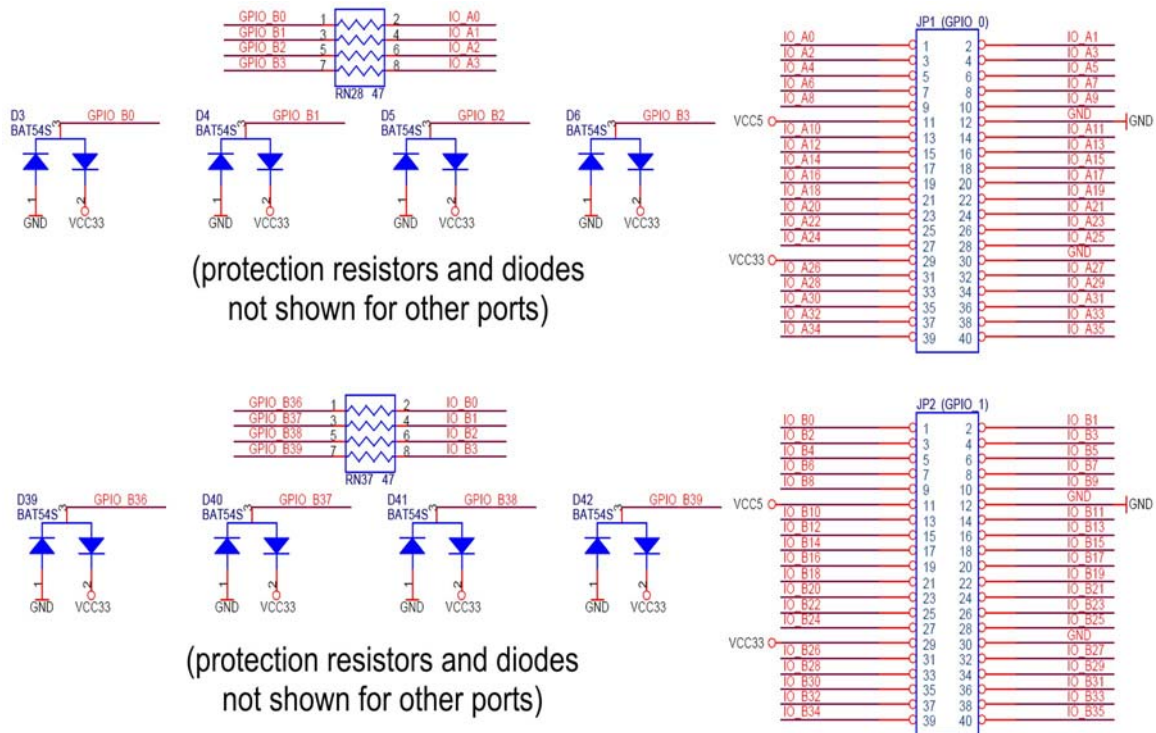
GPIO_B0 1 2 IO_A0
GPIO_B1 3 4 IO_A1
GPIO_B2 5 6 IO_A2
GPIO_B3 7 8 IO_A3
RN28 47

D3 BAT54S 3 GPIO_B0 1 GND 2 VCC33
D4 BAT54S 3 GPIO_B1 1 GND 2 VCC33
D5 BAT54S 3 GPIO_B2 1 GND 2 VCC33
D6 BAT54S 3 GPIO_B3 1 GND 2 VCC33

(protection resistors and diodes not shown for other ports)

JP1 (GPIO_0)

| | | | | |
|---|---|---|---|---|
| IO_A0 | 1 | 2 | IO_A1 | |
| IO_A2 | 3 | 4 | IO_A3 | |
| IO_A4 | 5 | 6 | IO_A5 | |
| IO_A6 | 7 | 8 | IO_A7 | |
| IO_A8 | 9 | 10 | IO_A9 | |
| VCC5 | 11 | 12 | GND | GND |
| IO_A10 | 13 | 14 | IO_A11 | |
| IO_A12 | 15 | 16 | IO_A13 | |
| IO_A14 | 17 | 18 | IO_A15 | |
| IO_A16 | 19 | 20 | IO_A17 | |
| IO_A18 | 21 | 22 | IO_A19 | |
| IO_A20 | 23 | 24 | IO_A21 | |
| IO_A22 | 25 | 26 | IO_A23 | |
| IO_A24 | 27 | 28 | IO_A25 | |
| VCC33 | 29 | 30 | GND | |
| IO_A26 | 31 | 32 | IO_A27 | |
| IO_A28 | 33 | 34 | IO_A29 | |
| IO_A30 | 35 | 36 | IO_A31 | |
| IO_A32 | 37 | 38 | IO_A33 | |
| IO_A34 | 39 | 40 | IO_A35 | |

GPIO_B36 1 2 IO_B0
GPIO_B37 3 4 IO_B1
GPIO_B38 5 6 IO_B2
GPIO_B39 7 8 IO_B3
RN37 47

D39 BAT54S 3 GPIO_B36 1 GND 2 VCC33
D40 BAT54S 3 GPIO_B37 1 GND 2 VCC33
D41 BAT54S 3 GPIO_B38 1 GND 2 VCC33
D42 BAT54S 3 GPIO_B39 1 GND 2 VCC33

(protection resistors and diodes not shown for other ports)

JP2 (GPIO_1)

| | | | | |
|---|---|---|---|---|
| IO_B0 | 1 | 2 | IO_B1 | |
| IO_B2 | 3 | 4 | IO_B3 | |
| IO_B4 | 5 | 6 | IO_B5 | |
| IO_B6 | 7 | 8 | IO_B7 | |
| IO_B8 | 9 | 10 | IO_B9 | |
| VCC5 | 11 | 12 | GND | GND |
| IO_B10 | 13 | 14 | IO_B11 | |
| IO_B12 | 15 | 16 | IO_B13 | |
| IO_B14 | 17 | 18 | IO_B15 | |
| IO_B16 | 19 | 20 | IO_B17 | |
| IO_B18 | 21 | 22 | IO_B19 | |
| IO_B20 | 23 | 24 | IO_B21 | |
| IO_B22 | 25 | 26 | IO_B23 | |
| IO_B24 | 27 | 28 | IO_B25 | |
| VCC33 | 29 | 30 | GND | |
| IO_B26 | 31 | 32 | IO_B27 | |
| IO_B28 | 33 | 34 | IO_B29 | |
| IO_B30 | 35 | 36 | IO_B31 | |
| IO_B32 | 37 | 38 | IO_B33 | |
| IO_B34 | 39 | 40 | IO_B35 | |